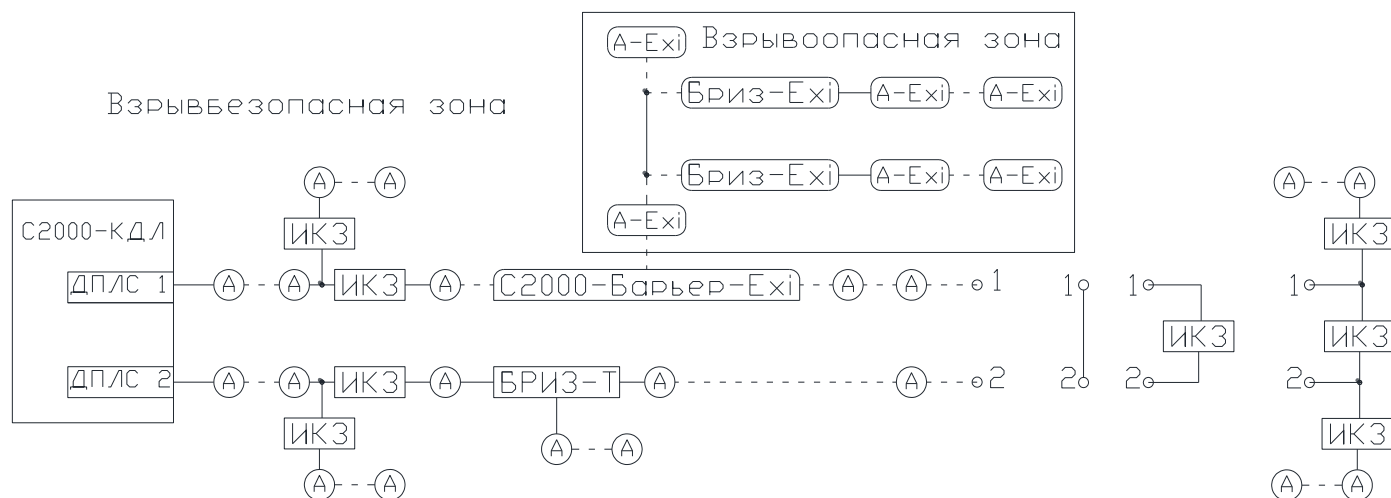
A-Exi Взрывоопасная зона

Бриз-Exi A-Exi A-Exi

Бриз-Exi A-Exi A-Exi

A-Exi

Взрывбезопасная зона

A A

ИКЗ

С2000-КДЛ

ДПЛС 1 A A ИКЗ A С2000-Барьер-Exi A A 1

ДПЛС 2 A A ИКЗ A БРИЗ-Т A A 2

ИКЗ

A A

A A

1 2

1 ИКЗ 2

A A

ИКЗ

1

ИКЗ

2

ИКЗ

A A